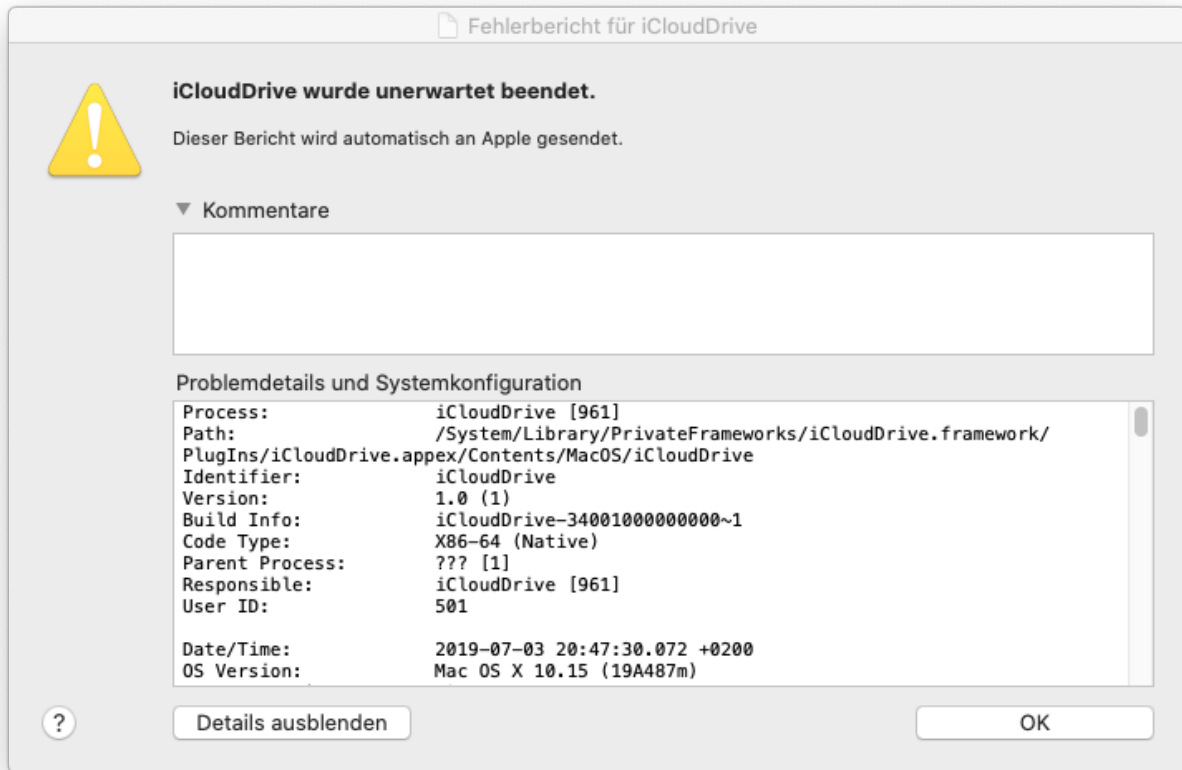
Fehlerbericht für iCloudDrive

iCloudDrive wurde unerwartet beendet.

Dieser Bericht wird automatisch an Apple gesendet.

Kommentare

Problemdetails und Systemkonfiguration

Process: iCloudDrive [961]
Path: /System/Library/PrivateFrameworks/iCloudDrive.framework/PlugIns/iCloudDrive.appex/Contents/MacOS/iCloudDrive
Identifier: iCloudDrive
Version: 1.0 (1)
Build Info: iCloudDrive-34001000000000~1
Code Type: X86-64 (Native)
Parent Process: ??? [1]
Responsible: iCloudDrive [961]
User ID: 501

Date/Time: 2019-07-03 20:47:30.072 +0200
OS Version: Mac OS X 10.15 (19A487m)

?

Details ausblenden

OK